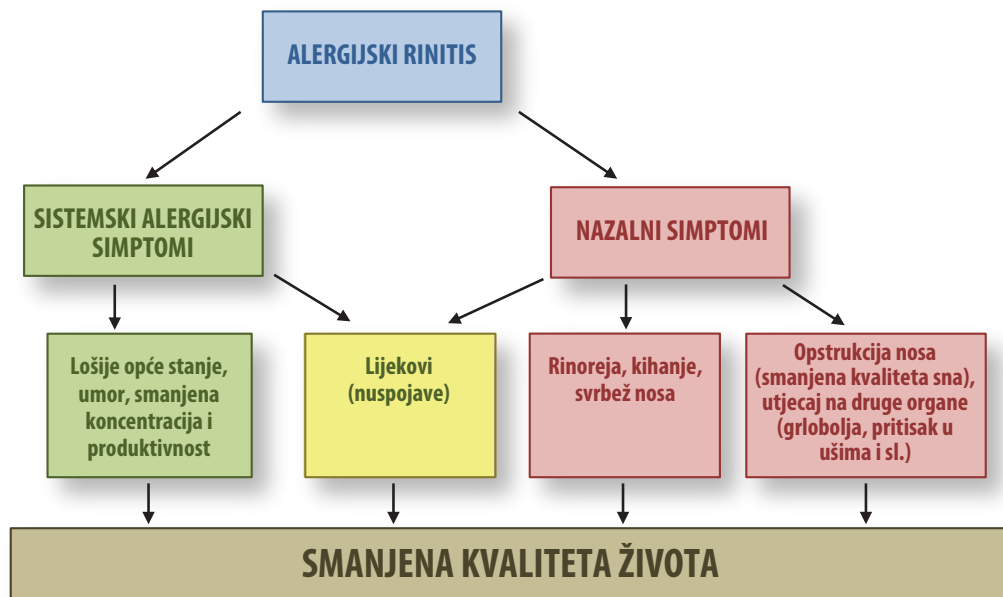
ALERGIJSKI RINITIS

SISTEMSKI ALERGIJSKI SIMPTOMI

NAZALNI SIMPTOMI

Lošije opće stanje, umor, smanjena koncentracija i produktivnost

Lijekovi (nuspojave)

Rinoreja, kihanje, svrbež nosa

Opstrukcija nosa (smanjena kvaliteta sna), utjecaj na druge organe (grlobolja, pritisak u ušima i sl.)

SMANJENA KVALITETA ŽIVOTA